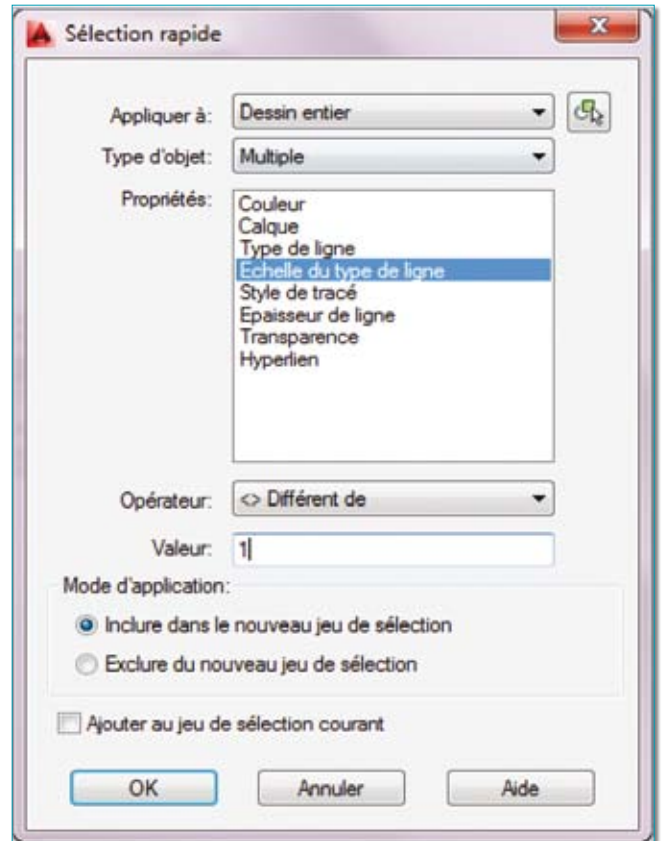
Sélection rapide

Appliquer à: Dessin entier

Type d'objet: Multiple

Propriétés:
Couleur
Calque
Type de ligne
Echelle du type de ligne
Style de tracé
Epaisseur de ligne
Transparence
Hyperlien

Opérateur: <> Différent de

Valeur: 1

Mode d'application:

Inclure dans le nouveau jeu de sélection

Exclure du nouveau jeu de sélection

Ajouter au jeu de sélection courant

OK

Annuler

Aide